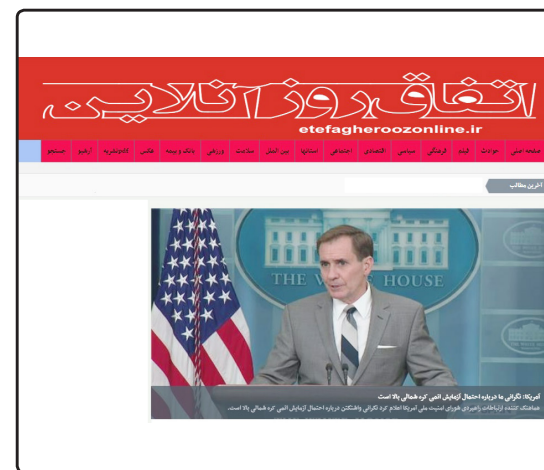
اتفاق روز آنلاین
etefagheroozonline.ir

صفحه اصلی | حوادث | ایلام | فرهنگی | سیاسی | اقتصادی | اجتماعی | استانها | بین الملل | سلامت | ورزشی | بانک و بیمه | عکس | اینفوگرافی | آرشیو | جستجو

آخرین مطالب

THE WHITE HOUSE

آمریکا: نگرانی ما درباره احتمال آزمایش اتمی کره شمالی بالا است
هماهنگ کننده ارتباطات راهبردی شورای امنیت ملی آمریکا اعلام کرد نگرانی واشنگتن درباره احتمال آزمایش اتمی کره شمالی بالا است.